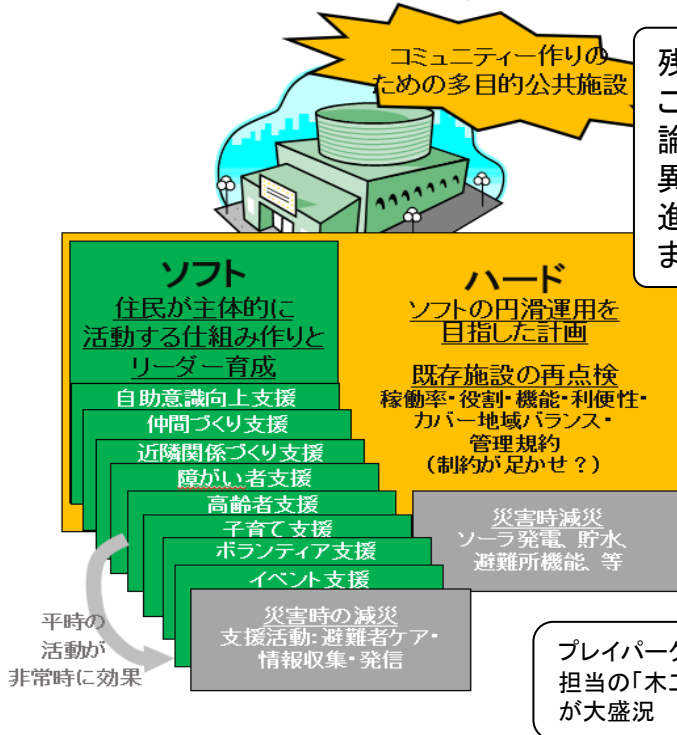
コミュニティー作りのための多目的公共施設

残
こ
論
異
進
ま

ソフト
住民が主体的に活動する仕組み作りとリーダー育成

自助意識向上支援
仲間づくり支援
近隣関係づくり支援
障がい者支援
高齢者支援
子育て支援
ボランティア支援
イベント支援

災害時の減災
支援活動: 避難者ケア・情報収集・発信

ハード
ソフトの円滑運用を目指した計画

既存施設の再点検
稼動率・役割・機能・利便性・カバー地域バランス・管理規約
(制約が足かせ?)

災害時減災
ソーラ発電、貯水、避難所機能、等

平時の活動が非常時に効果

プレイパーク
担当の「木
が大盛況